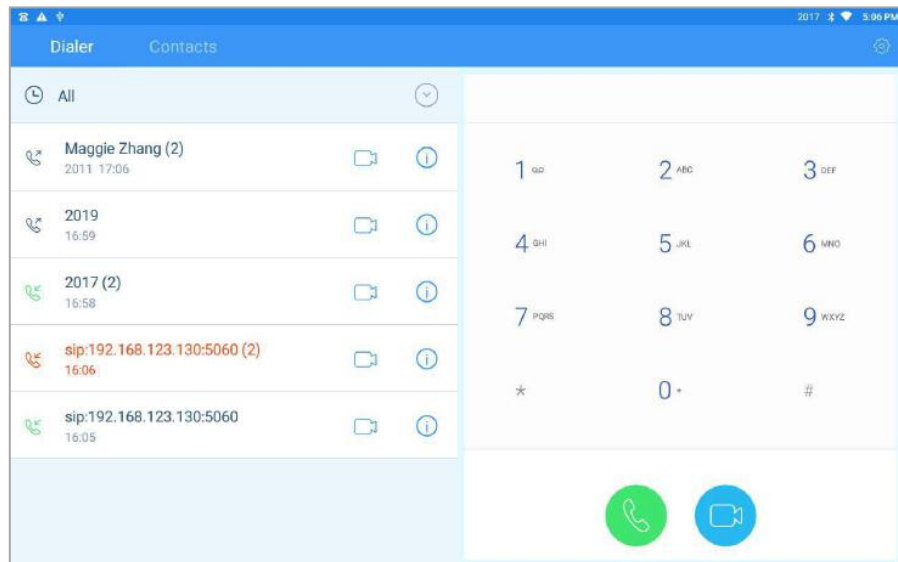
2017 5:06 PM

Dialer Contacts

All

Maggie Zhang (2)
2011 17:06

2019
16:59

2017 (2)
16:58

sip:192.168.123.130:5060 (2)
16:06

sip:192.168.123.130:5060
16:05

1 QO
2 ABC
3 DEF
4 GHI
5 JKL
6 MNO
7 PQRS
8 TUV
9 WXYZ
*
0 +
#